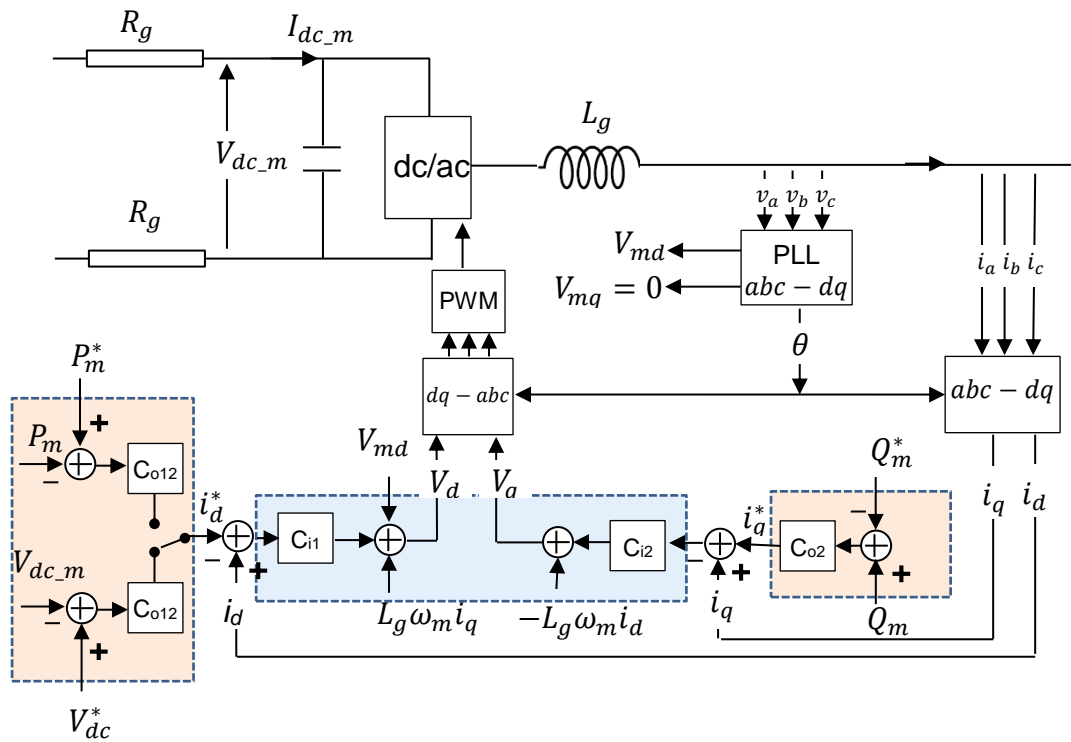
$R_g$
$I_{dc\_m}$
$V_{dc\_m}$
$R_g$
dc/ac
$L_g$
$v_a$ $v_b$ $v_c$
$V_{md}$
PLL
$V_{mq}=0$
$abc-dq$
$i_a$ $i_b$ $i_c$
PWM
$\theta$
$P_m^*$
$dq-abc$
$abc-dq$
+
$P_m$
Co12
−
$V_{md}$
$Q_m^*$
$V_d$
$V_q$
$i_d^*$
$i_q^*$
−
$i_q$
$i_d$
Ci1
Ci2
Co2
−
$V_{dc\_m}$
−
+
−
+
+
Co12
$i_d$
$L_g\omega_m i_q$
$-L_g\omega_m i_d$
$i_q$
$Q_m$
−
+
$V_{dc}^*$